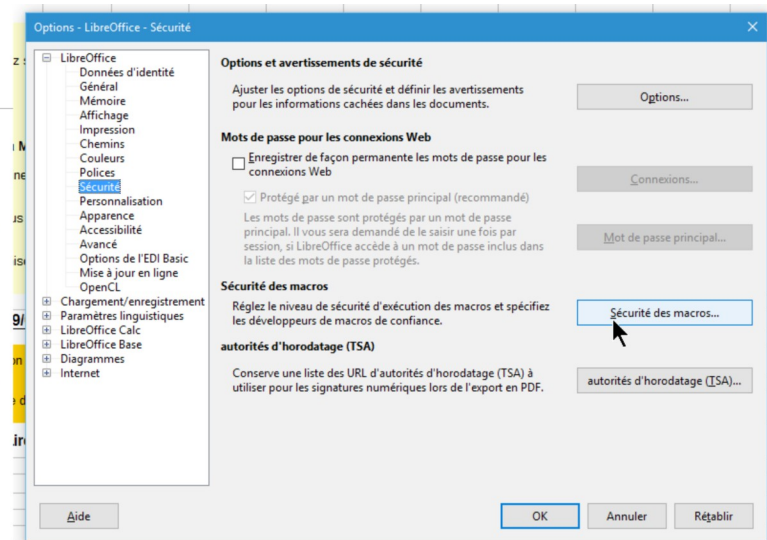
Options - LibreOffice - Sécurité

LibreOffice
Données d'identité
Général
Mémoire
Affichage
Impression
Chemins
Couleurs
Polices
Sécurité
Personnalisation
Apparence
Accessibilité
Avancé
Options de l'EDI Basic
Mise à jour en ligne
OpenCL
Chargement/enregistrement
Paramètres linguistiques
LibreOffice Calc
LibreOffice Base
Diagrammes
Internet

Options et avertissements de sécurité

Ajuster les options de sécurité et définir les avertissements pour les informations cachées dans les documents.

Options...

Mots de passe pour les connexions Web

Enregistrer de façon permanente les mots de passe pour les connexions Web

Protégé par un mot de passe principal (recommandé)

Les mots de passe sont protégés par un mot de passe principal. Il vous sera demandé de le saisir une fois par session, si LibreOffice accède à un mot de passe inclus dans la liste des mots de passe protégés.

Connexions...

Mot de passe principal...

Sécurité des macros

Réglez le niveau de sécurité d'exécution des macros et spécifiez les développeurs de macros de confiance.

Sécurité des macros...

autorités d'horodatage (TSA)

Conserve une liste des URL d'autorités d'horodatage (TSA) à utiliser pour les signatures numériques lors de l'export en PDF.

autorités d'horodatage (TSA)...

Aide

OK

Annuler

Rétablir